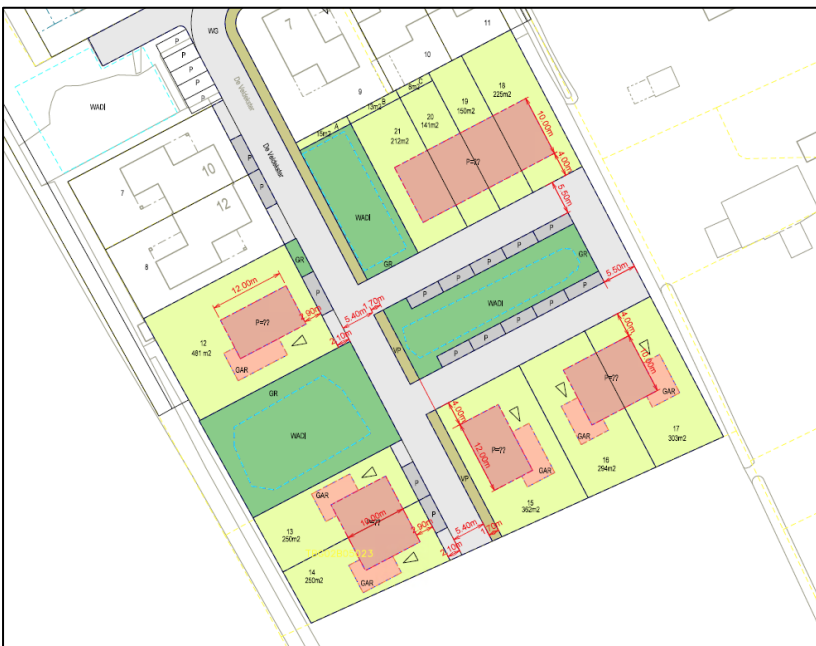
7
11
WG
P
P
P
P
P
P
10
WADI
De Veldkaster
9
8
13m2
8m2
19m2
21
212m2
20
141m2
19
150m2
18
225m2
10.00m
4.00m
P=?
10
12
7
8
De Veldkaster
P
P
P
WADI
GR
5.50m
GR
P
P
P
P
P
P
P
P
P
P
P
P
P
WADI
5.50m
12.00m
P=?
12
481 m2
GAR
2.90m
5.40m
1.70m
7.10m
VP
GR
WADI
4.00m
12.00m
P=?
GAR
4.00m
10.60m
P=?
GAR
GAR
17
303m2
16
294m2
15
362m2
VP
GAR
13
250m2
14
250m2
P=?
10.00m
2.90m
5.40m
1.70m
7.10m
GAR